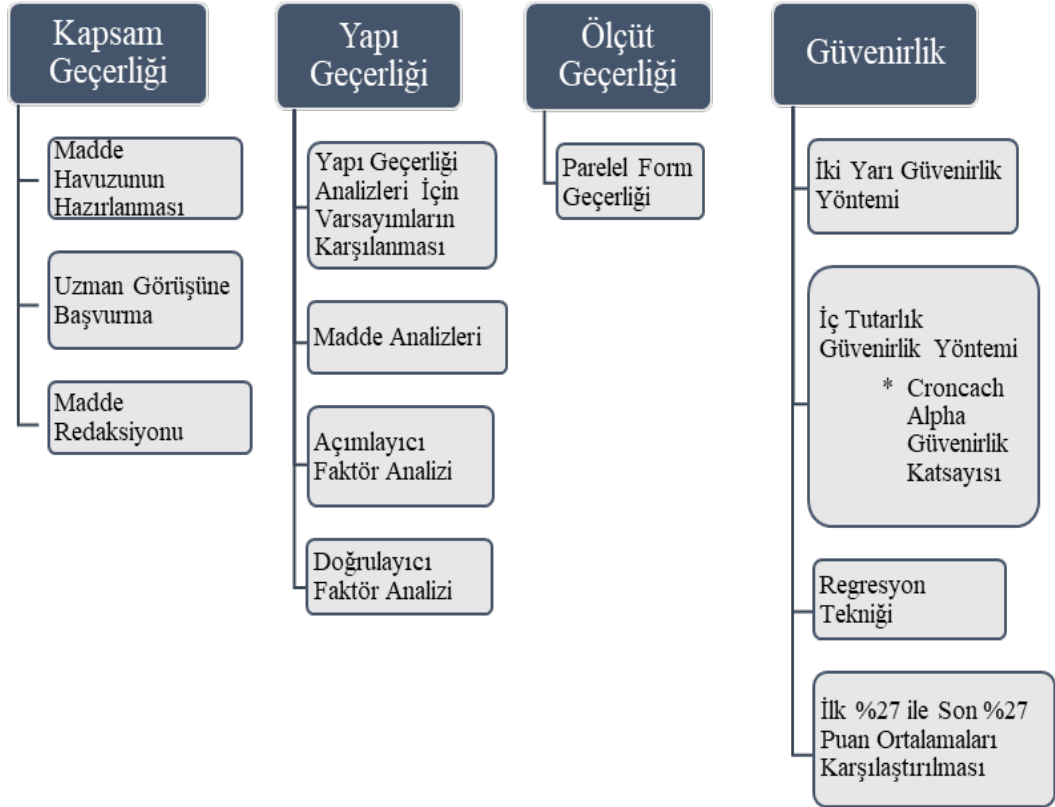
Kapsam Geçerliği

Madde Havuzunun Hazırlanması

Uzman Görüşüne Başvurma

Madde Redaksiyonu

Yapı Geçerliği

Yapı Geçerliği Analizleri İçin Varsayımların Karşılanması

Madde Analizleri

Açımlayıcı Faktör Analizi

Doğrulayıcı Faktör Analizi

Ölçüt Geçerliği

Parelel Form Geçerliği

Güvenirlik

İki Yarı Güvenirlik Yöntemi

İç Tutarlık Güvenirlik Yöntemi

* Croncach Alpha Güvenirlik Katsayısı

Regresyon Tekniği

İlk %27 ile Son %27 Puan Ortalamaları Karşılaştırılması